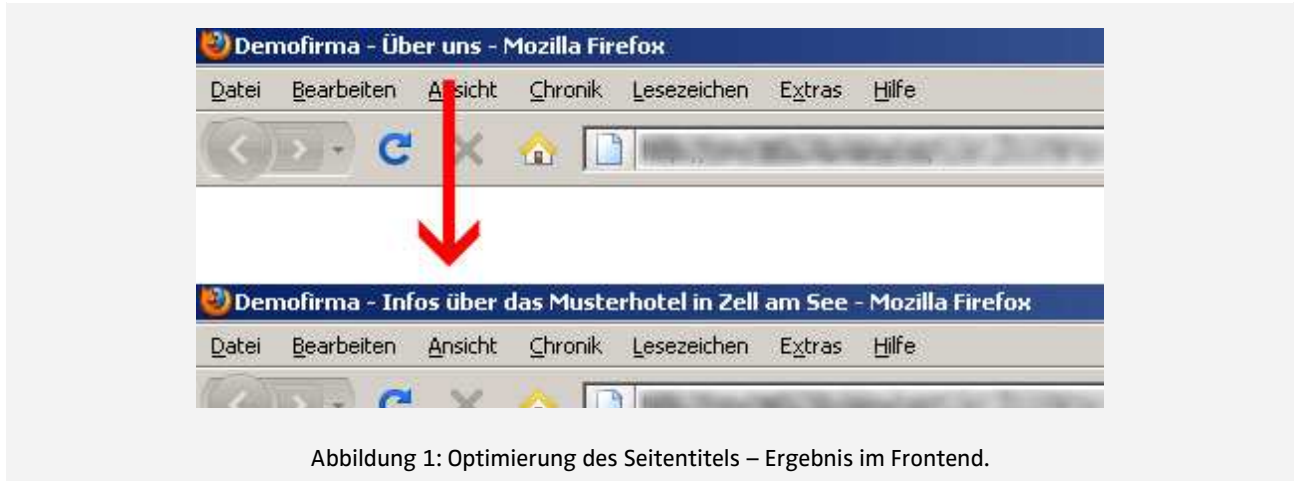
Demofirma - Über uns - Mozilla Firefox

Datei Bearbeiten Ansicht Chronik Lesezeichen Extras Hilfe

Demofirma - Infos über das Musterhotel in Zell am See - Mozilla Firefox

Datei Bearbeiten Ansicht Chronik Lesezeichen Extras Hilfe

Abbildung 1: Optimierung des Seitentitels – Ergebnis im Frontend.